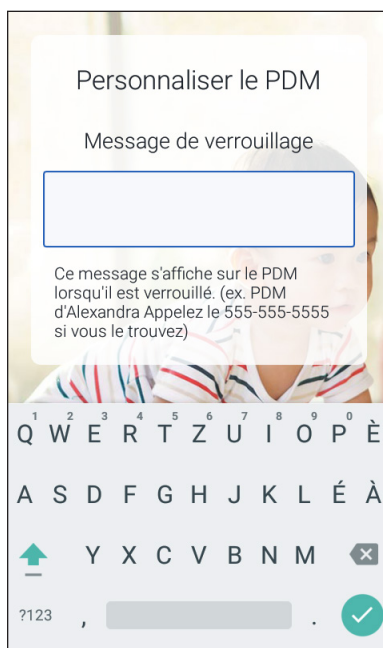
Personnaliser le PDM

Message de verrouillage

Ce message s'affiche sur le PDM lorsqu'il est verrouillé. (ex. PDM d'Alexandra Appelez le 555-555-5555 si vous le trouvez)

1 2 3 4 5 6 7 8 9 0
Q W E R T Z U I O P È
A S D F G H J K L É À
Y X C V B N M
?123 , .